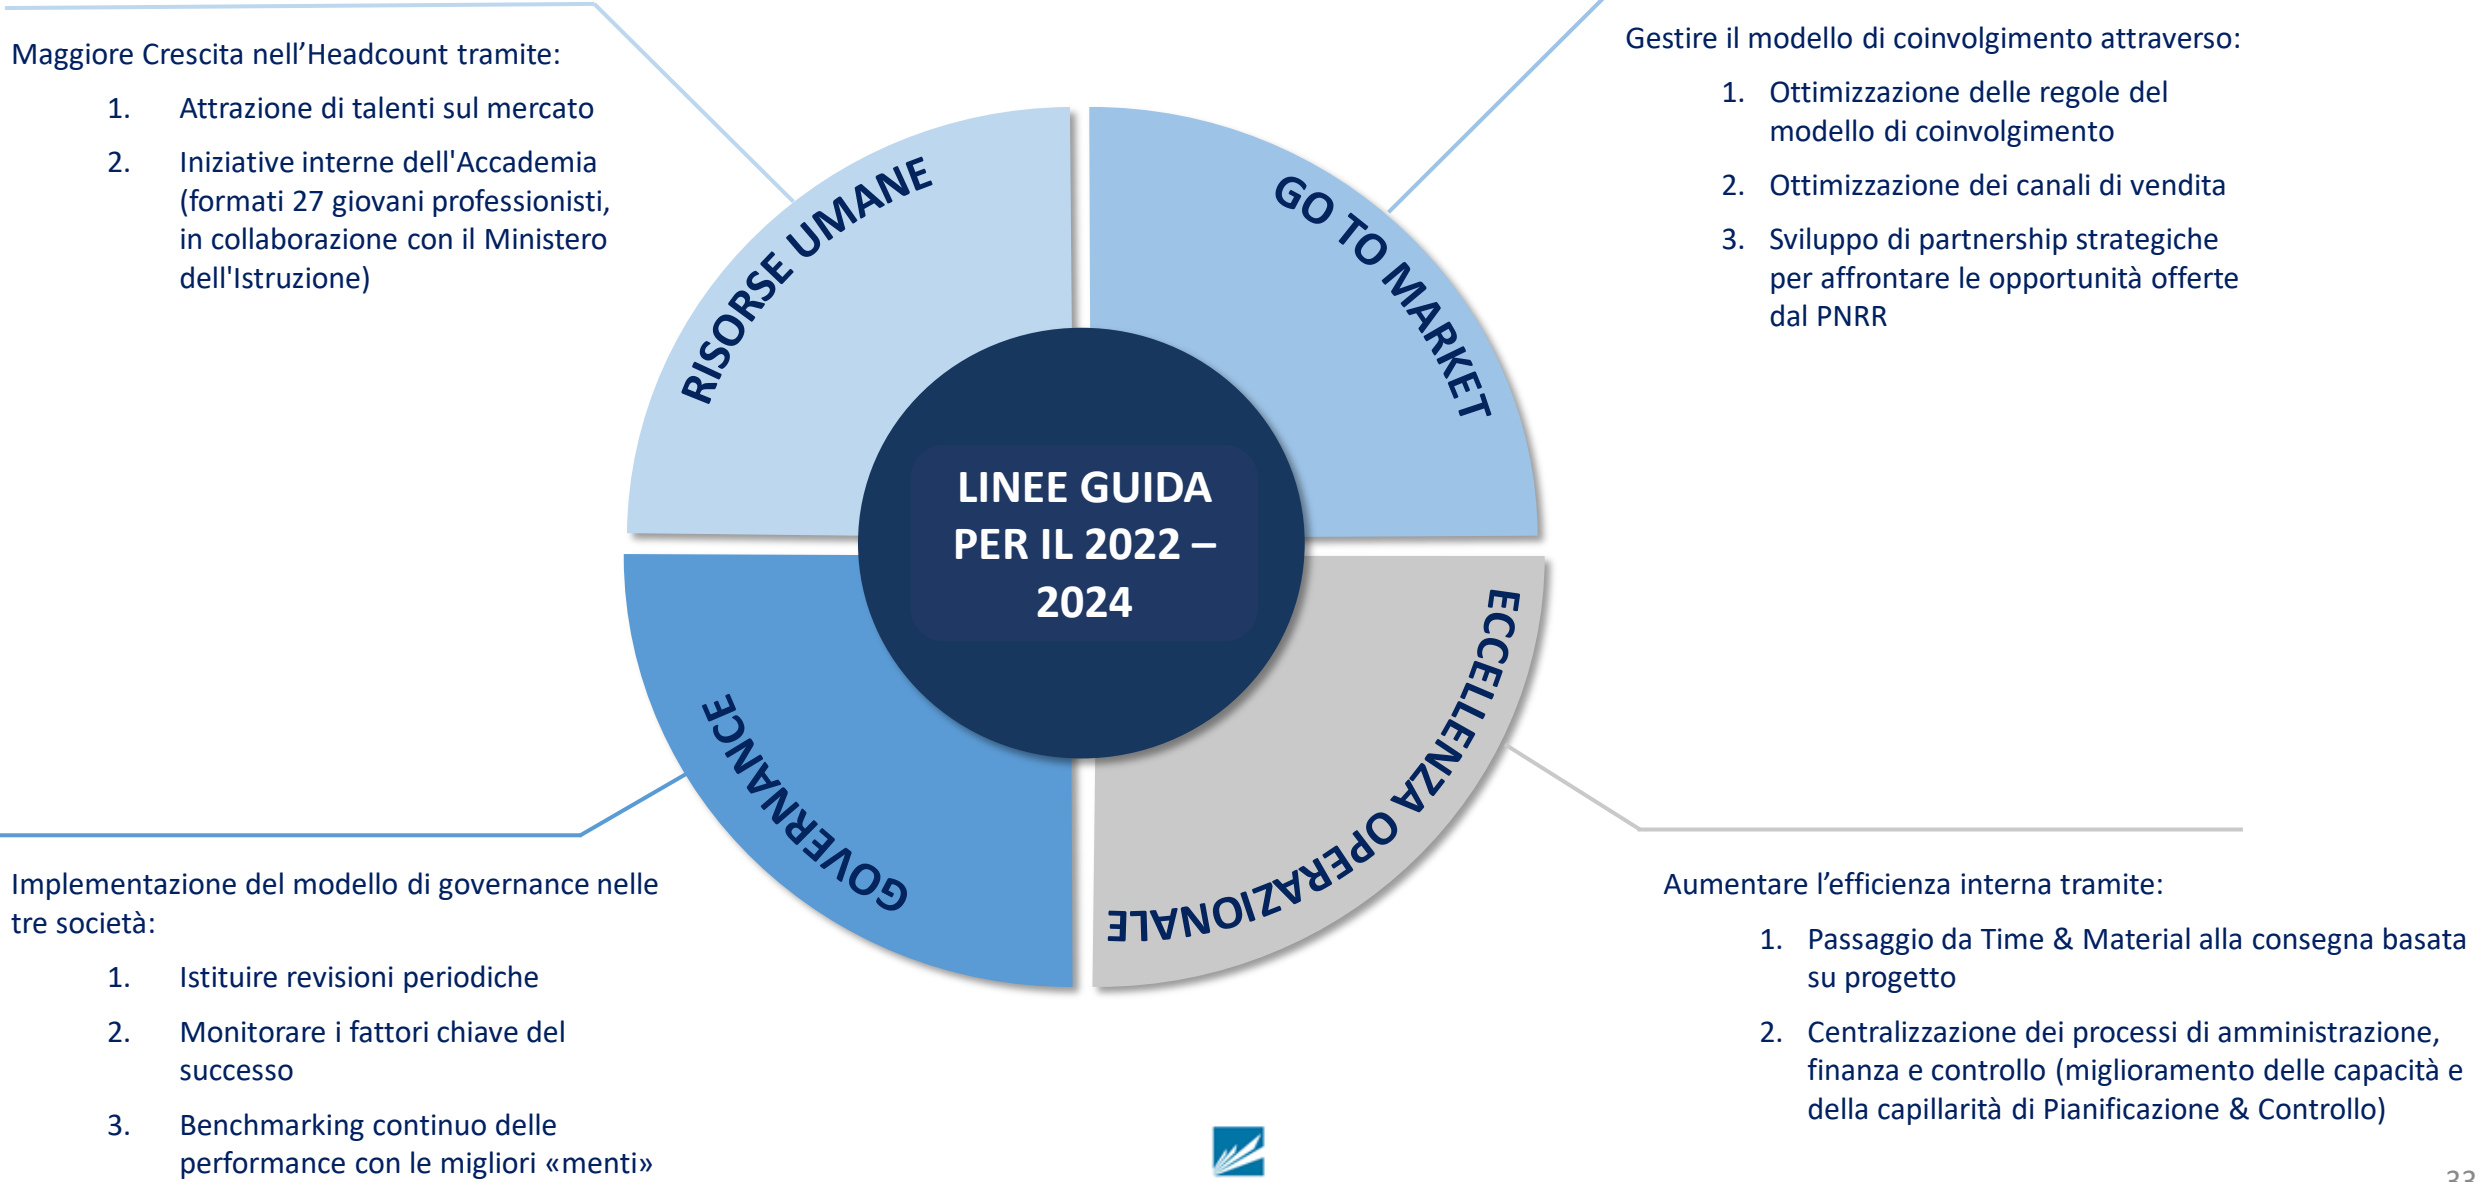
Maggiore Crescita nell’Headcount tramite:

1. Attrazione di talenti sul mercato

2. Iniziative interne dell'Accademia (formati 27 giovani professionisti, in collaborazione con il Ministero dell'Istruzione)

Gestire il modello di coinvolgimento attraverso:

1. Ottimizzazione delle regole del modello di coinvolgimento

2. Ottimizzazione dei canali di vendita

3. Sviluppo di partnership strategiche per affrontare le opportunità offerte dal PNRR

RISORSE UMANE

GO TO MARKET

LINEE GUIDA PER IL 2022 – 2024

GOVERNANCE

ECCELLENZA OPERAZIONALE

Implementazione del modello di governance nelle tre società:

1. Istituire revisioni periodiche

2. Monitorare i fattori chiave del successo

3. Benchmarking continuo delle performance con le migliori «menti»

Aumentare l’efficienza interna tramite:

1. Passaggio da Time & Material alla consegna basata su progetto

2. Centralizzazione dei processi di amministrazione, finanza e controllo (miglioramento delle capacità e della capillarità di Pianificazione & Controllo)

33